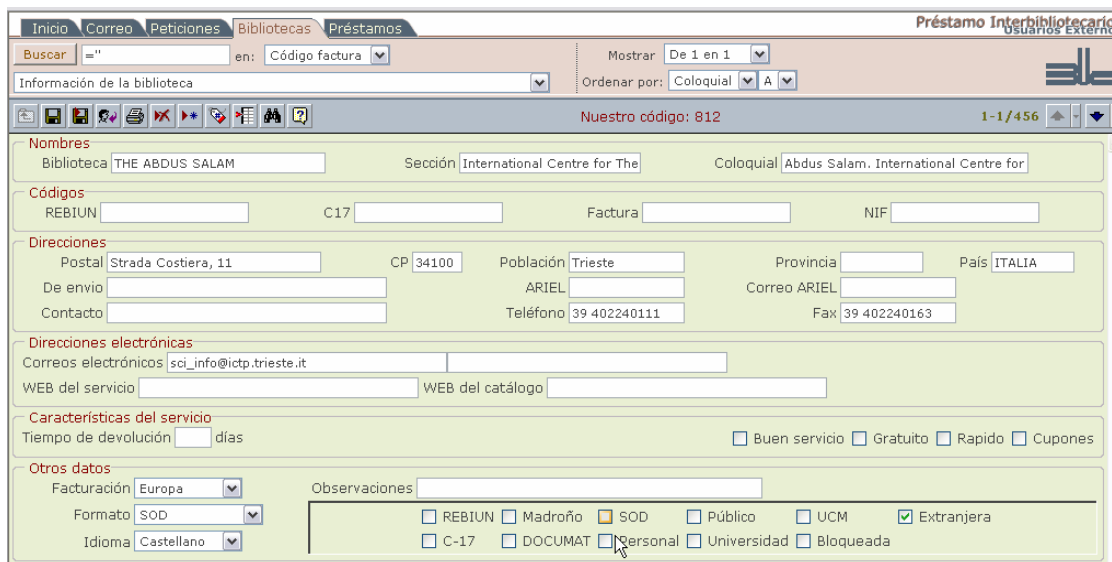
Inicio Correo Peticiones Bibliotecas Préstamos

Préstamo Interbibliotecario
Usuarios Externo

Buscar =" en: Código factura

Mostrar De 1 en 1

Información de la biblioteca

Ordenar por: Coloquial A

Nuestro código: 812

1-1/456

Nombres
Biblioteca THE ABDUS SALAM
Sección International Centre for The
Coloquial Abdus Salam. International Centre for

Códigos
REBIUN
C17
Factura
NIF

Direcciones
Postal Strada Costiera, 11
CP 34100
Población Trieste
Provincia
País ITALIA
De envio
ARIEL
Correo ARIEL
Contacto
Teléfono 39 402240111
Fax 39 402240163

Direcciones electrónicas
Correos electrónicos sci_info@ictp.trieste.it
WEB del servicio
WEB del catálogo

Características del servicio
Tiempo de devolución días
Buen servicio Gratuito Rapido Cupones

Otros datos
Facturación Europa
Observaciones
Formato SOD
Idioma Castellano
REBIUN Madroño SOD Público UCM Extranjera
C-17 DOCUMAT Personal Universidad Bloqueada